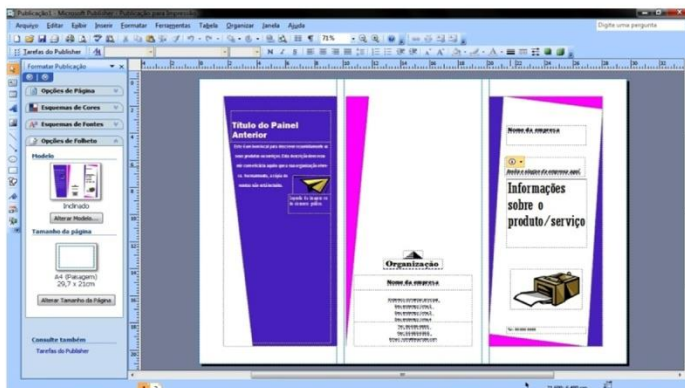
Publicação1 - Microsoft Publisher - Publicação para Impressão

Arquivo Editar Exibir Inserir Formatar Ferramentas Tabela Organizar Janela Ajuda

Digite uma pergunta

71%

Tarefas do Publisher

Formatar Publicação

Opções de Página

Esquemas de Cores

Esquemas de Fontes

Opções de Folheto

Modelo

Inclinado

Alterar Modelo...

Tamanho da página

A4 (Paisagem)
29,7 x 21cm

Alterar Tamanho da Página

Consulte também

Tarefas do Publisher

Título do Painel Anterior

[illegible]

Legenda da imagem ou do elemento gráfico.

Organização

Nome da empresa

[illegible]

Nome da empresa

Inserir o slogan da empresa aqui.

Informações sobre o produto/serviço

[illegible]